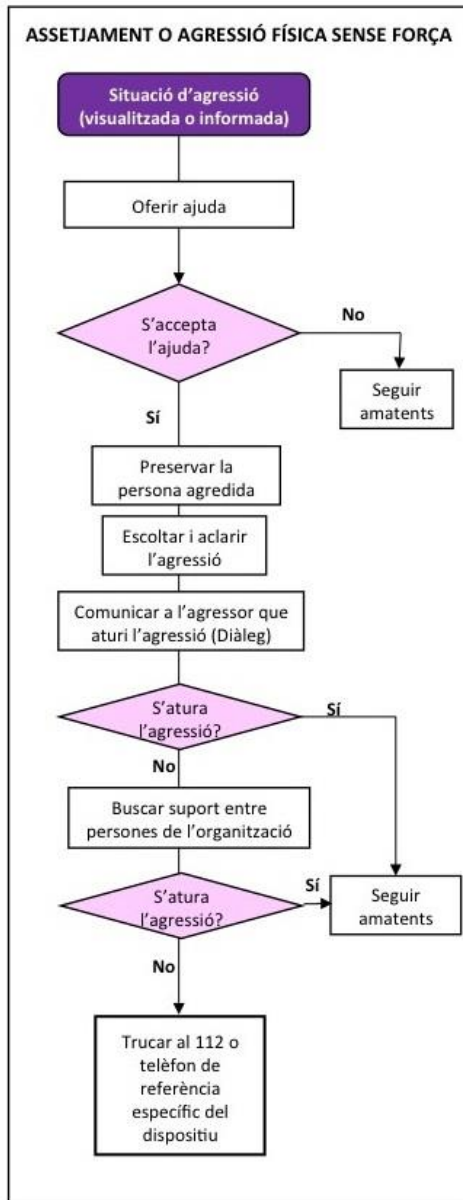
ASSETJAMENT O AGRESSIÓ FÍSICA SENSE FORÇA

Situació d'agressió (visualitzada o informada)

Oferir ajuda

S'accepta l'ajuda?

No

Seguir amatents

Sí

Preservar la persona agredida

Escoltar i aclarir l'agressió

Comunicar a l'agressor que aturi l'agressió (Diàleg)

S'atura l'agressió?

Sí

No

Buscar suport entre persones de l'organització

S'atura l'agressió?

Sí

Seguir amatents

No

Trucar al 112 o telèfon de referència específic del dispositiu